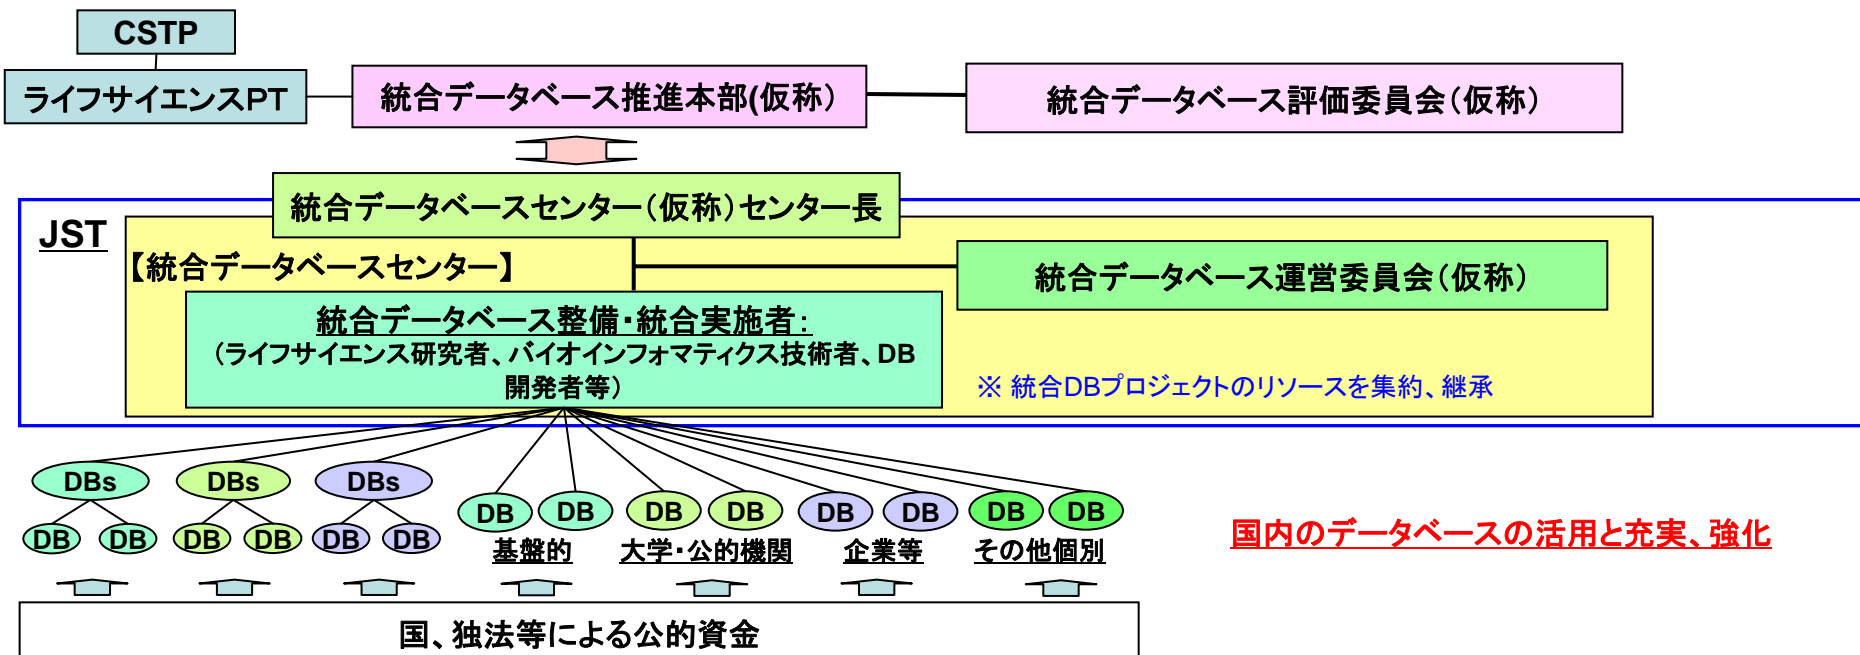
CSTP

ライフサイエンスPT

統合データベース推進本部(仮称)

統合データベース評価委員会(仮称)

統合データベースセンター(仮称)センター長

JST

【統合データベースセンター】

統合データベース運営委員会(仮称)

統合データベース整備・統合実施者:
(ライフサイエンス研究者、バイオインフォマティクス技術者、DB開発者等)

※ 統合DBプロジェクトのリソースを集約、継承

DBs DBs DBs

DB DB DB DB DB DB

DB DB
基盤的

DB DB
大学・公的機関

DB DB
企業等

DB DB
その他個別

国内のデータベースの活用と充実、強化

国、独法等による公的資金